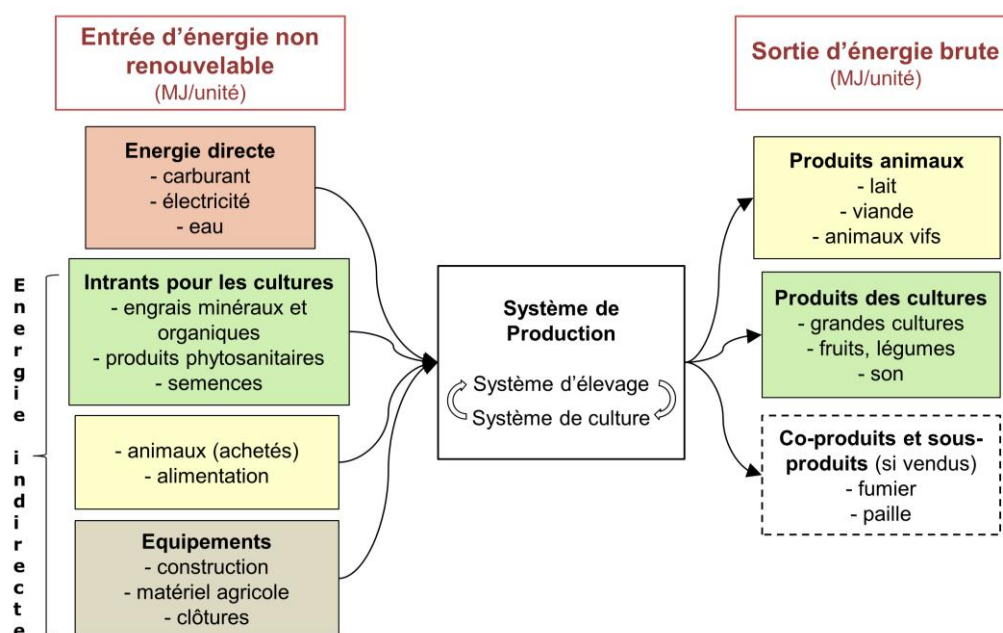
Entrée d'énergie non renouvelable
(MJ/unité)

Sortie d'énergie brute
(MJ/unité)

Energie directe
- carburant
- électricité
- eau

Energie indirecte

Intrants pour les cultures
- engrais minéraux et organiques
- produits phytosanitaires
- semences

- animaux (achetés)
- alimentation

Equipements
- construction
- matériel agricole
- clôtures

Système de Production
Système d'élevage
Système de culture

Produits animaux
- lait
- viande
- animaux vifs

Produits des cultures
- grandes cultures
- fruits, légumes
- son

Co-produits et sous-produits (si vendus)
- fumier
- paille